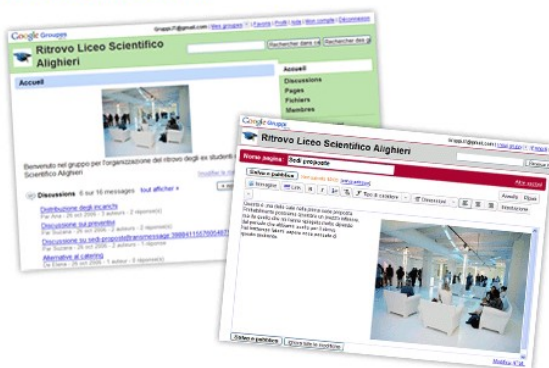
Google Groupes

Ritrovo Liceo Scientifico Alighieri

Rechercher dans | Rechercher des

Accueil

Accueil
Discussions
Pages
Fichiers
Membres

Benvenuto nel gruppo per l'organizzazione del ritrovo degli ex studenti del Liceo Scientifico Alighieri

Discussions 6 sur 16 messages tout afficher »

Distribuzione degli incarichi
Par Anna - 26 oct 2006 - 3 auteurs - 2 réponse(s)

Discussione sul preventivo
Par Susana - 26 oct 2006 - 3 auteurs - 2 réponse(s)

Discussione sui sedi proposte

Alternative al catering
De Elena - 26 oct 2006 - 1 auteur - 0 réponse(s)

Google Groups

Ritrovo Liceo Scientifico Alighieri

Nome pagina: Sedi proposte

Salva e pubblica

Immagine | Link | B | I | Tipo di carattere | Dimensione | Anteprima | Modifica HTML

Salva e pubblica | Annulla le modifiche